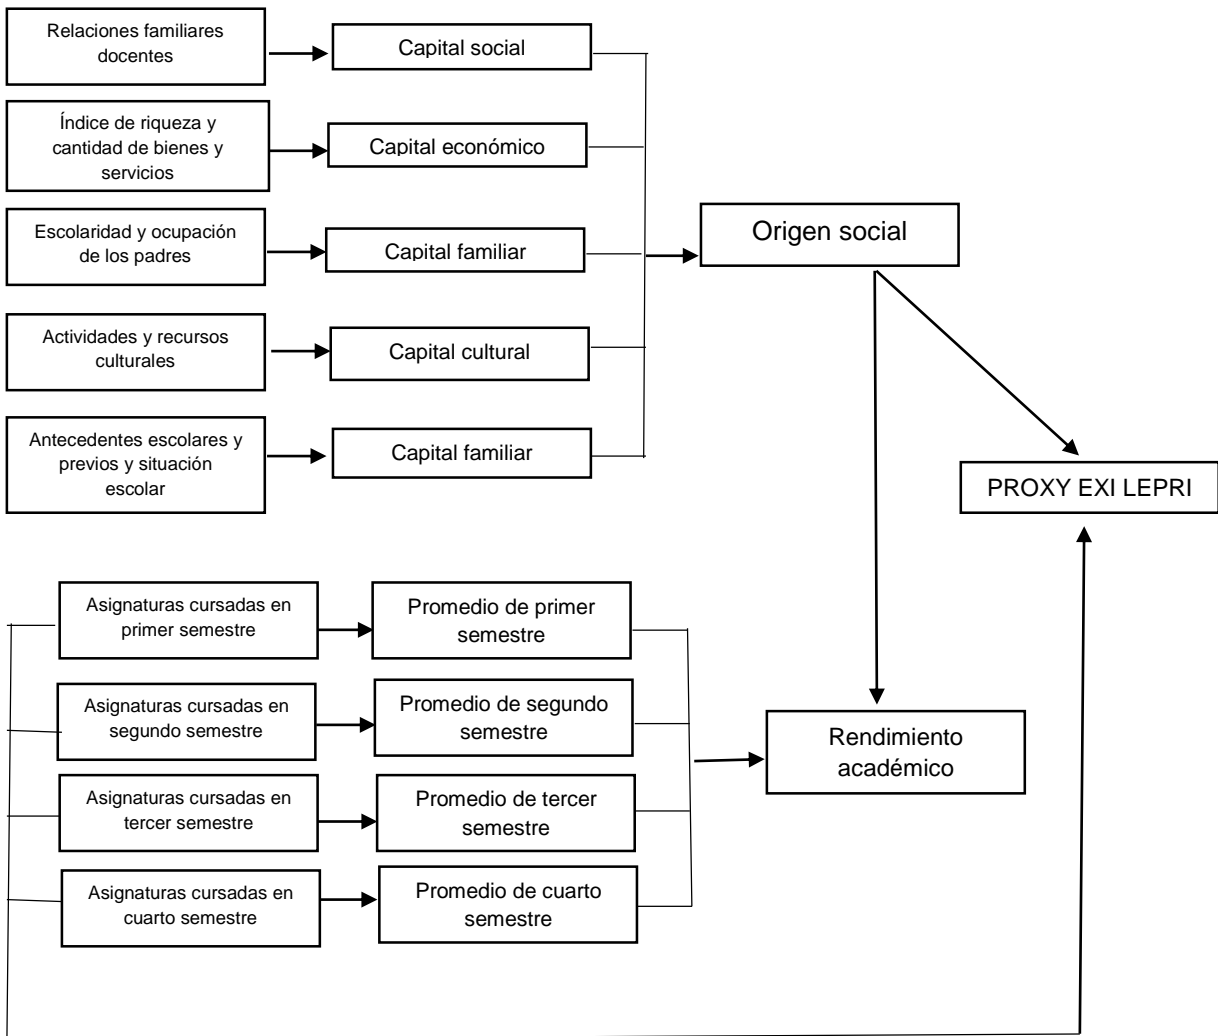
Relaciones familiares docentes

Capital social

Índice de riqueza y cantidad de bienes y servicios

Capital económico

Escolaridad y ocupación de los padres

Capital familiar

Actividades y recursos culturales

Capital cultural

Antecedentes escolares y previos y situación escolar

Capital familiar

Origen social

PROXY EXI LEPRI

Asignaturas cursadas en primer semestre

Promedio de primer semestre

Asignaturas cursadas en segundo semestre

Promedio de segundo semestre

Asignaturas cursadas en tercer semestre

Promedio de tercer semestre

Asignaturas cursadas en cuarto semestre

Promedio de cuarto semestre

Rendimiento académico